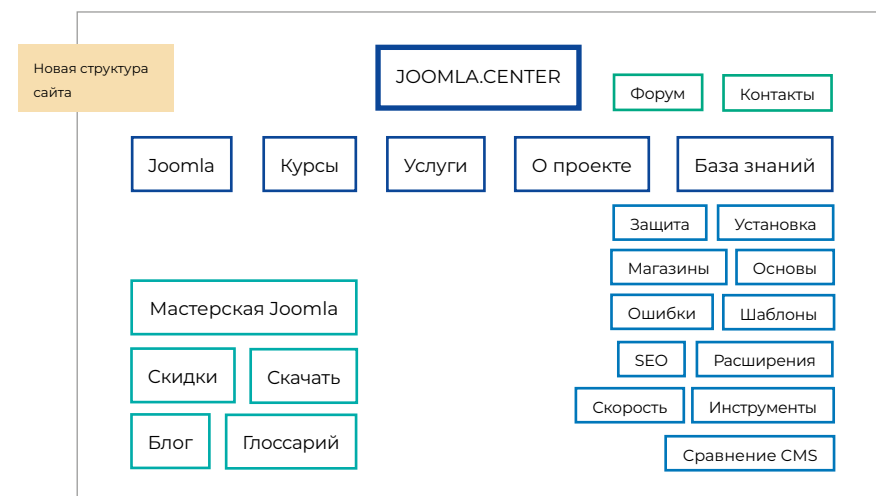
Новая структура сайта

JOOMLA.CENTER

Форум

Контакты

Joomla

Курсы

Услуги

О проекте

База знаний

Защита

Установка

Магазины

Основы

Ошибки

Шаблоны

SEO

Расширения

Скорость

Инструменты

Сравнение CMS

Мастерская Joomla

Скидки

Скачать

Блог

Глоссарий